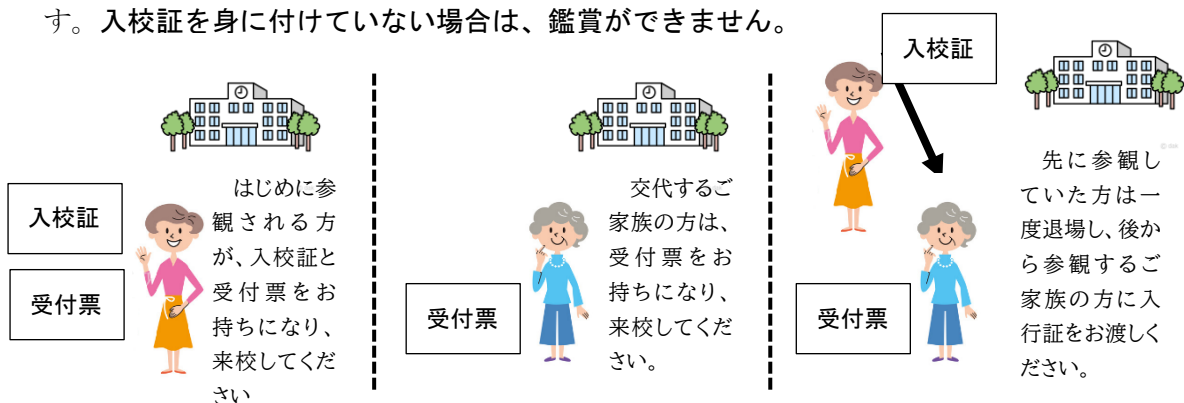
す。入校証を身に付けていない場合は、鑑賞ができません。

入校証

受付票

はじめに参観される方が、入校証と受付票をお持ちになり、来校してください

受付票

交代するご家族の方は、受付票をお持ちになり、来校してください。

入校証

受付票

先に参観していた方は一度退場し、後から参観するご家族の方に入行証をお渡しください。